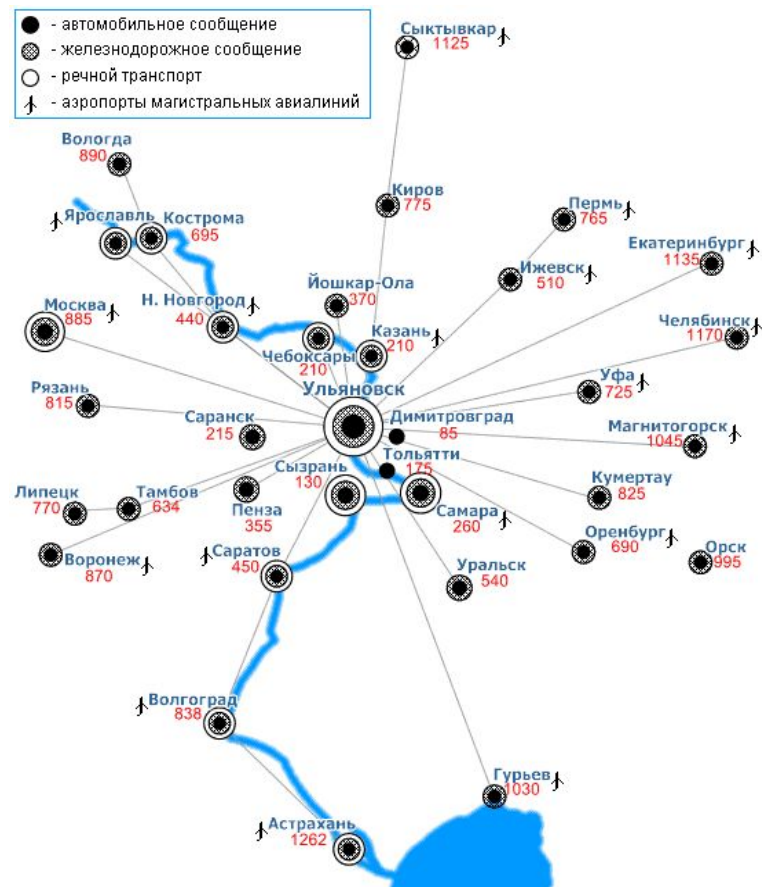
- автомобильное сообщение
- железнодорожное сообщение
- речной транспорт
- аэропорты магистральных авиалиний

Сыктывкар 1125
Вологда 890
Киров 775
Ярославль
Кострома 695
Пермь 765
Екатеринбург 1135
Йошкар-Ола 370
Ижевск 510
Москва 885
Н. Новгород 440
Казань 210
Челябинск 1170
Чебоксары 210
Ульяновск
Уфа 725
Рязань 815
Саранск 215
Димитровград 85
Магнитогорск 1045
Тольятти 175
Сызрань 130
Липецк 770
Тамбов 634
Пенза 355
Самара 260
Кумертау 825
Воронеж 870
Саратов 450
Оренбург 690
Орск 995
Уральск 540
Волгоград 838
Гурьев 1030
Астрахань 1262